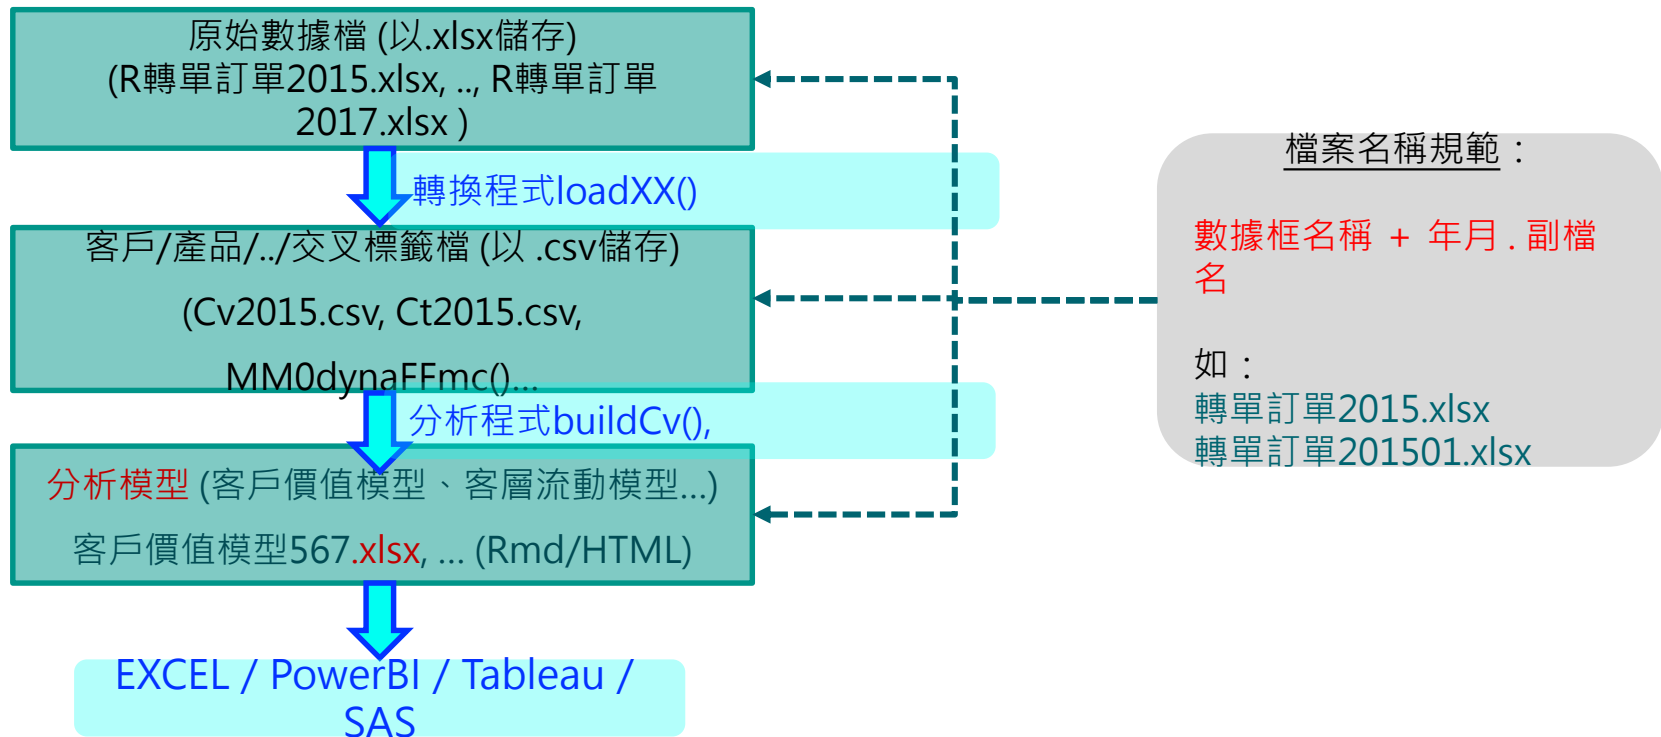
原始數據檔 (以.xlsx儲存)
(R轉單訂單2015.xlsx, .., R轉單訂單2017.xlsx )

轉換程式loadXX()

客戶/產品/../交叉標籤檔 (以 .csv儲存)
(Cv2015.csv, Ct2015.csv, MM0dynaFFmc()...

分析程式buildCv(),

分析模型 (客戶價值模型、客層流動模型...)
客戶價值模型567.xlsx, ... (Rmd/HTML)

EXCEL / PowerBI / Tableau / SAS

檔案名稱規範：

數據框名稱 + 年月 . 副檔名

如：
轉單訂單2015.xlsx
轉單訂單201501.xlsx